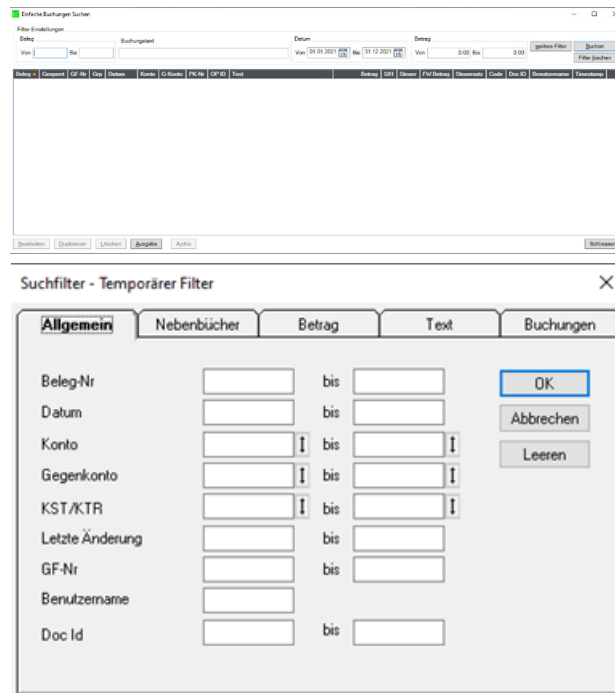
Einfache Buchungen Suchen

Filter-Einstellungen

Beleg
Von Bis

Buchungstext

Datum
Von 01.01.2021 Bis 31.12.2021

Betrag
Von 0.00 Bis 0.00

weitere Filter

Suchen

Filter löschen

| Beleg | Gesperrt | GF-Nr | Grp | Datum | Konto | G-Konto | PK-Nr | OP ID | Text | Betrag | S/H | Steuer | FW Betrag | Steuersatz | Code | Doc ID | Benutzername | Timestamp |
|---|---|---|---|---|---|---|---|---|---|---|---|---|---|---|---|---|---|---|

Bearbeiten Duplizieren Löschen Ausgabe Archiv

Schliessen

Suchfilter - Temporärer Filter

Allgemein Nebenbücher Betrag Text Buchungen

Beleg-Nr bis
Datum bis
Konto bis
Gegenkonto bis
KST/KTR bis
Letzte Änderung bis
GF-Nr bis
Benutzername
Doc Id bis

OK
Abbrechen
Leeren